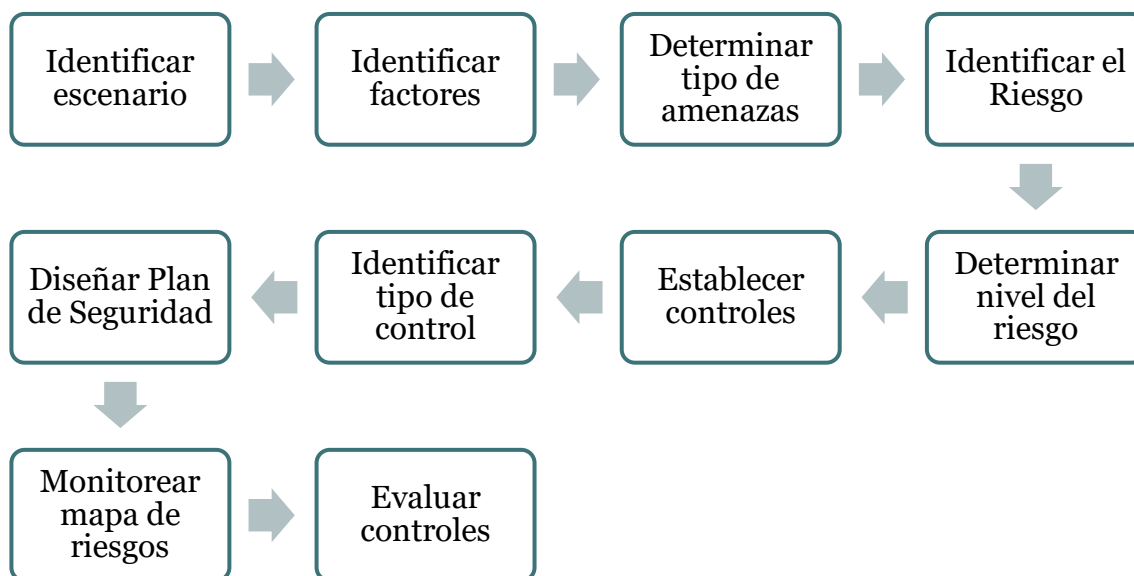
Identificar escenario

Identificar factores

Determinar tipo de amenazas

Identificar el Riesgo

Determinar nivel del riesgo

Establecer controles

Identificar tipo de control

Diseñar Plan de Seguridad

Monitorear mapa de riesgos

Evaluar controles